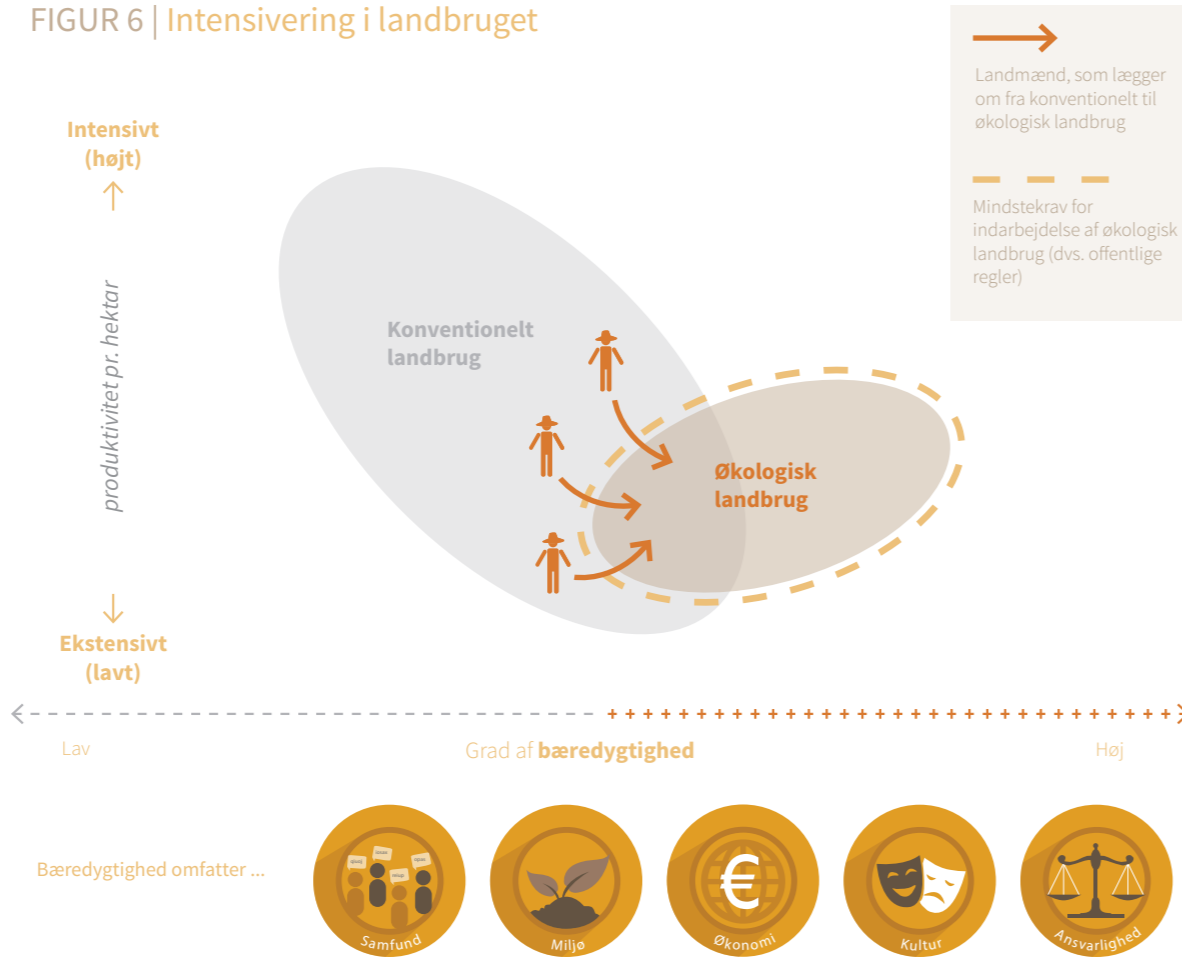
FIGUR 6 | Intensivering i landbruget

Landmænd, som lægger om fra konventionelt til økologisk landbrug

Mindstekrav for indarbejdelse af økologisk landbrug (dvs. offentlige regler)

Intensivt (højt)

produktivitet pr. hektar

Ekstensivt (lavt)

Konventionelt landbrug

Økologisk landbrug

Lav

Grad af bæredygtighed

Høj

Bæredygtighed omfatter ...

Samfund

Miljø

Økonomi

Kultur

Ansvarlighed